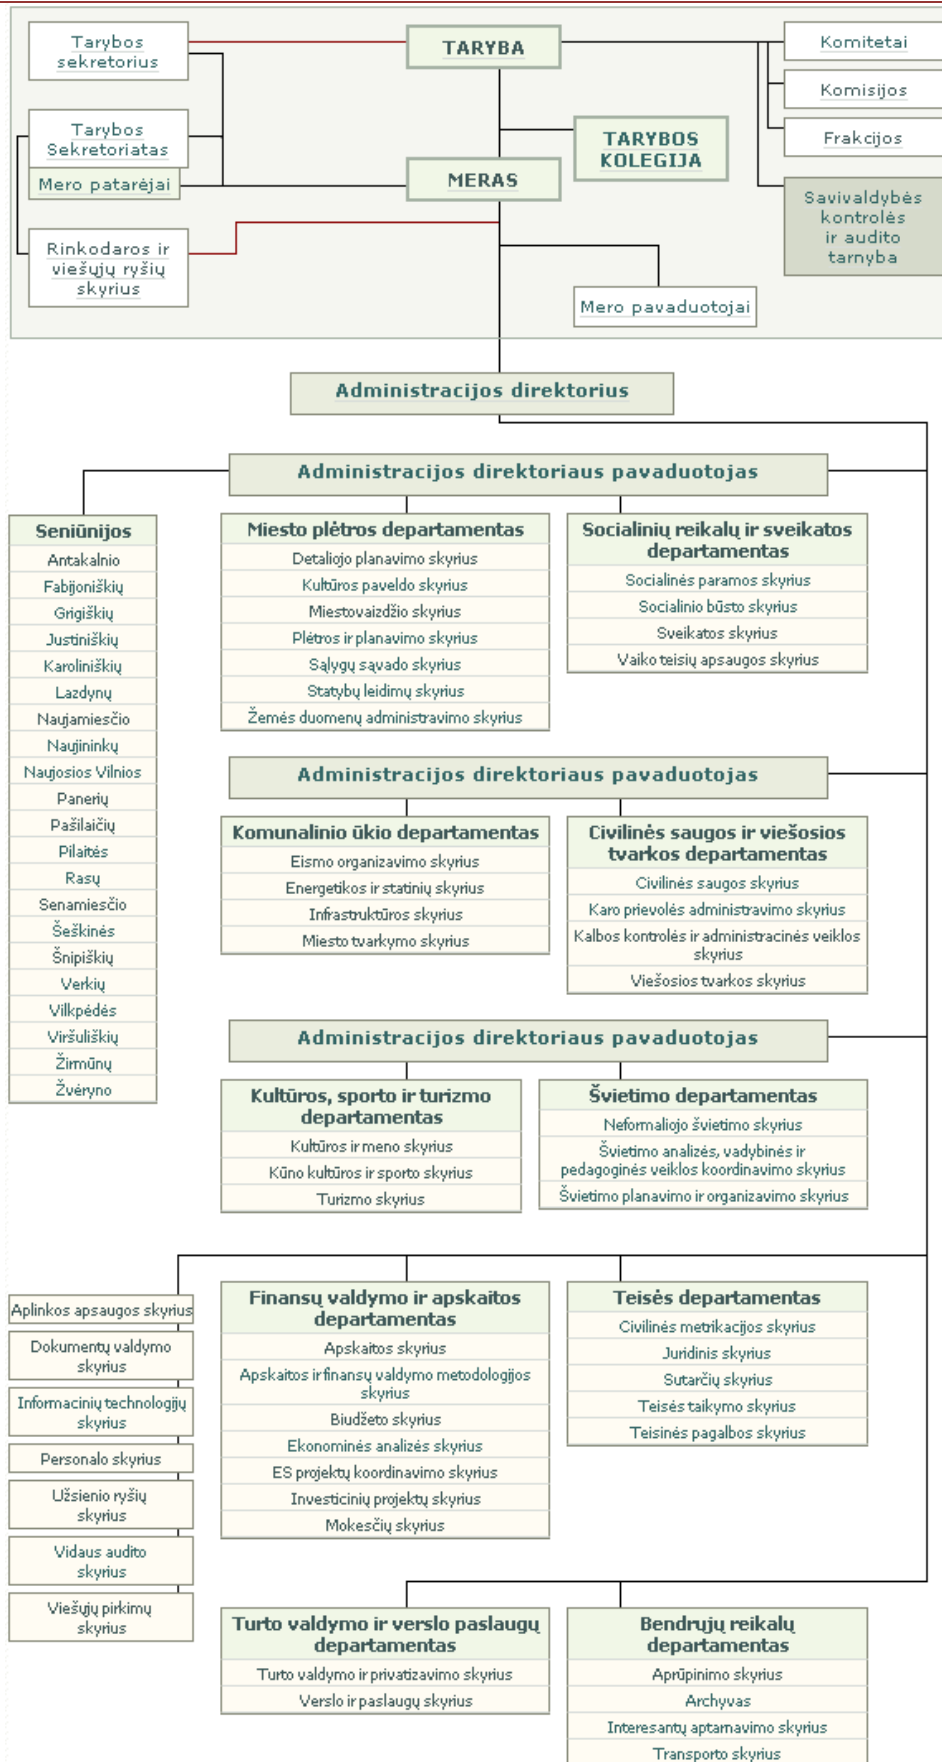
Tarybos sekretorius

TARYBA

Komitetai

Komisijos

Frakcijos

Tarybos Sekretoriatas

TARYBOS KOLEGIJA

Mero patarėjai

MERAS

Savivaldybės kontrolės ir audito tarnyba

Rinkodaros ir viešųjų ryšių skyrius

Mero pavaduotojai

Administracijos direktorius

Administracijos direktoriaus pavaduotojas

Seniūnijos
Antakalnio
Fabijoniškių
Grigiškių
Justiniškių
Karoliniškių
Lazdynų
Naujamiesčio
Naujininkų
Naujosios Vilnios
Panerių
Pašilaičių
Pilaitės
Rasų
Senamiesčio
Šeškinės
Šnipiškių
Verkių
Vilkpėdės
Viršuliškių
Žirmūnų
Žvėryno

Miesto plėtros departamentas
Detaliojo planavimo skyrius
Kultūros paveldo skyrius
Miestovaizdžio skyrius
Plėtros ir planavimo skyrius
Sąlygų sąvado skyrius
Statybų leidimų skyrius
Žemės duomenų administravimo skyrius

Socialinių reikalų ir sveikatos departamentas
Socialinės paramos skyrius
Socialinio būsto skyrius
Sveikatos skyrius
Vaiko teisių apsaugos skyrius

Administracijos direktoriaus pavaduotojas

Komunalinio ūkio departamentas
Eismo organizavimo skyrius
Energetikos ir statinių skyrius
Infrastruktūros skyrius
Miesto tvarkymo skyrius

Civilinės saugos ir viešosios tvarkos departamentas
Civilinės saugos skyrius
Karo prievolės administravimo skyrius
Kalbos kontrolės ir administracinės veiklos skyrius
Viešosios tvarkos skyrius

Administracijos direktoriaus pavaduotojas

Kultūros, sporto ir turizmo departamentas
Kultūros ir meno skyrius
Kūno kultūros ir sporto skyrius
Turizmo skyrius

Švietimo departamentas
Neformaliojo švietimo skyrius
Švietimo analizės, vadybinės ir pedagoginės veiklos koordinavimo skyrius
Švietimo planavimo ir organizavimo skyrius

Aplinkos apsaugos skyrius
Dokumentų valdymo skyrius
Informacinių technologijų skyrius
Personalo skyrius
Užsienio ryšių skyrius
Vidaus audito skyrius
Viešųjų pirkimų skyrius

Finansų valdymo ir apskaitos departamentas
Apskaitos skyrius
Apskaitos ir finansų valdymo metodologijos skyrius
Biudžeto skyrius
Ekonominės analizės skyrius
ES projektų koordinavimo skyrius
Investicinių projektų skyrius
Mokesčių skyrius

Teisės departamentas
Civilinės metrikacijos skyrius
Juridinis skyrius
Sutarčių skyrius
Teisės taikymo skyrius
Teisinės pagalbos skyrius

Turto valdymo ir verslo paslaugų departamentas
Turto valdymo ir privatizavimo skyrius
Verslo ir paslaugų skyrius

Bendrųjų reikalų departamentas
Aprūpinimo skyrius
Archyvas
Interesantų aptarnavimo skyrius
Transporto skyrius